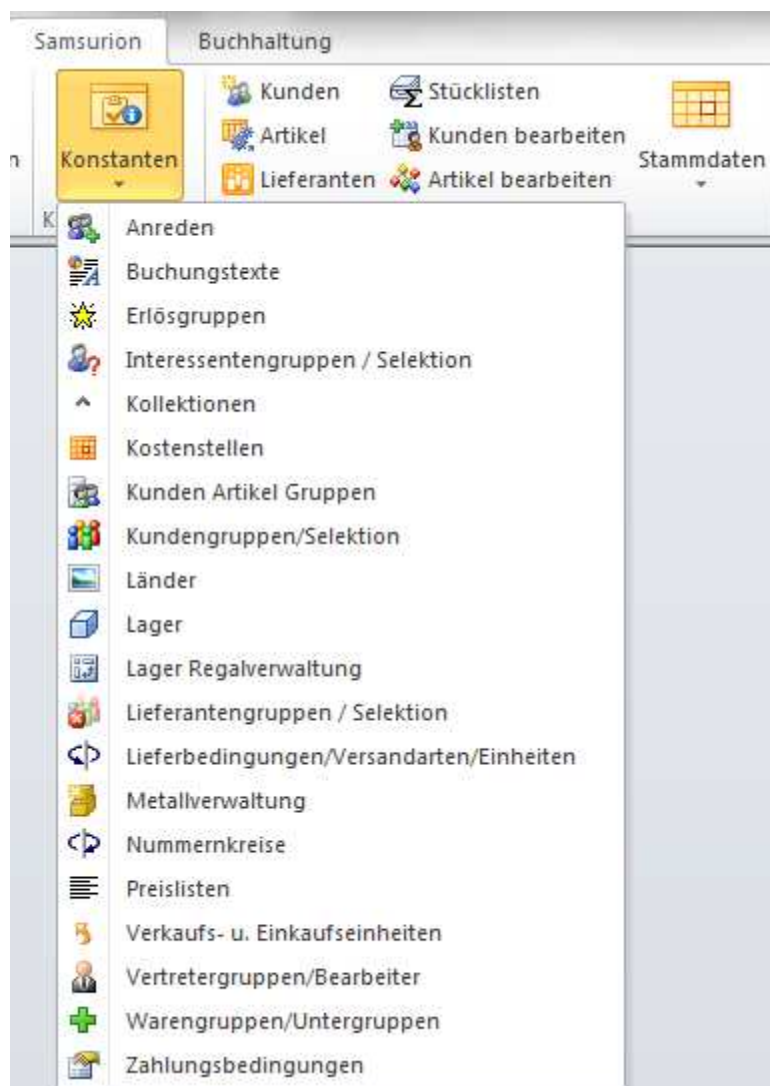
Samsurion
Buchhaltung

n
Konstanten
Kunden
Artikel
Lieferanten
Stücklisten
Kunden bearbeiten
Artikel bearbeiten
Stammdaten
K

Anreden
Buchungstexte
Erlösgruppen
Interessentengruppen / Selektion
Kollektionen
Kostenstellen
Kunden Artikel Gruppen
Kundengruppen/Selektion
Länder
Lager
Lager Regalverwaltung
Lieferantengruppen / Selektion
Lieferbedingungen/Versandarten/Einheiten
Metallverwaltung
Nummernkreise
Preislisten
Verkaufs- u. Einkaufseinheiten
Vertretergruppen/Bearbeiter
Warengruppen/Untergruppen
Zahlungsbedingungen